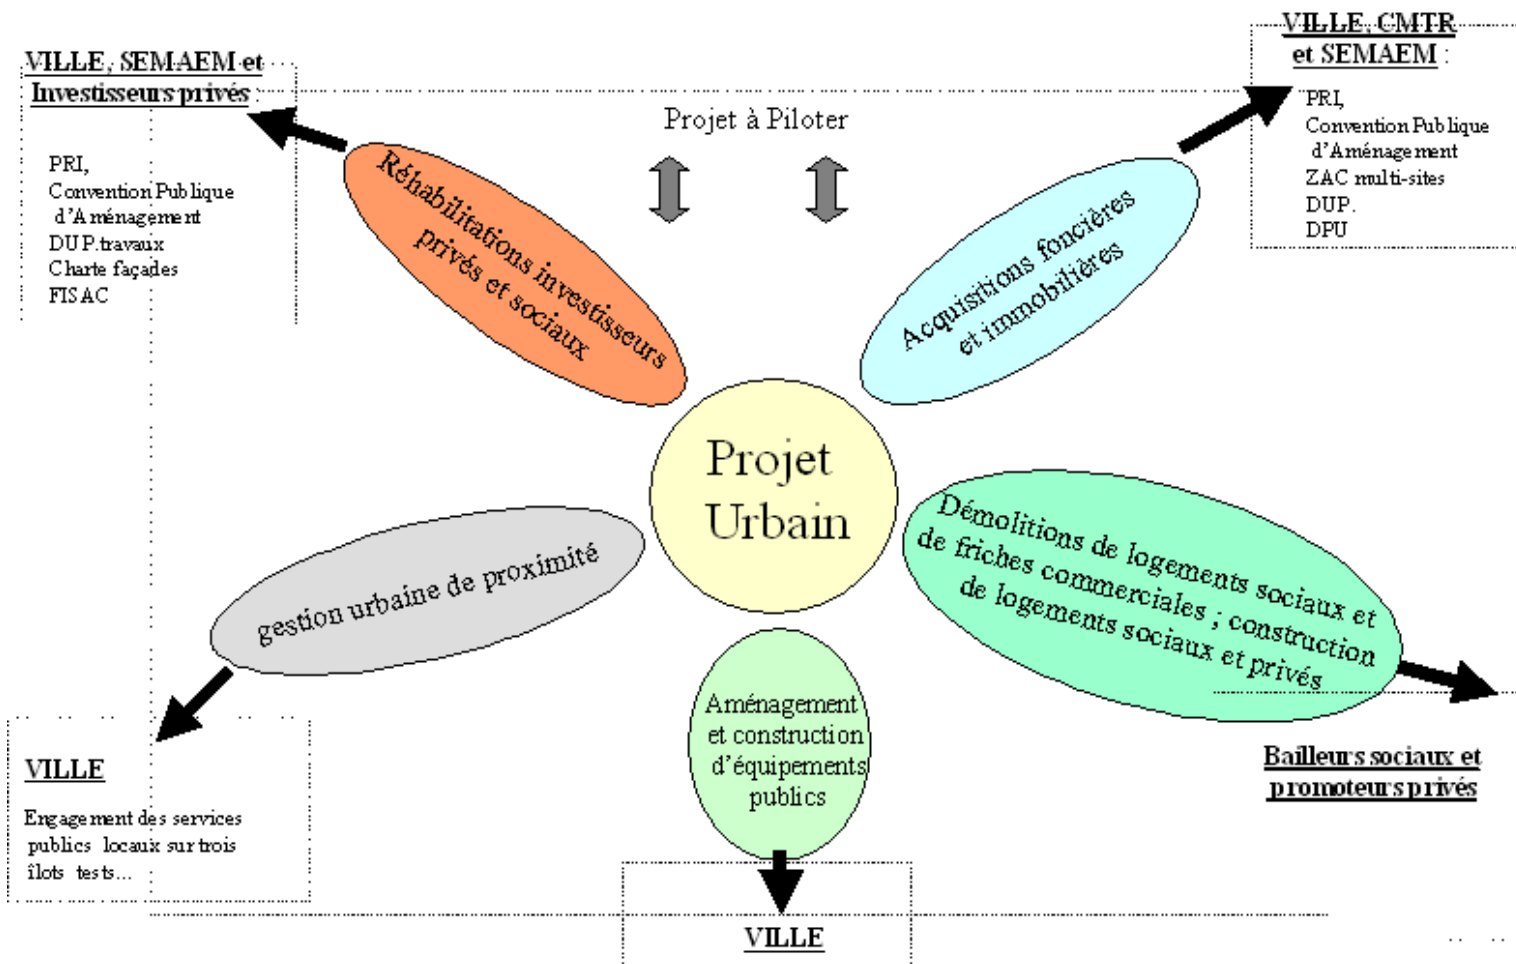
VILLE, SEMAEM et Investisseurs privés :

PRI,
Convention Publique d'Aménagement
DUP travaux
Charte façades
FISAC

Projet à Piloter

VILLE, CMTR et SEMAEM :

PRI,
Convention Publique d'Aménagement
ZAC multi-sites
DUP.
DPU

Réhabilitations investisseurs privés et sociaux

Acquisitions foncières et immobilières

Projet Urbain

Démolitions de logements sociaux et de friches commerciales ; construction de logements sociaux et privés

gestion urbaine de proximité

Aménagement et construction d'équipements publics

VILLE

Engagement des services publics locaux sur trois îlots tests…

Bailleurs sociaux et promoteurs privés

VILLE